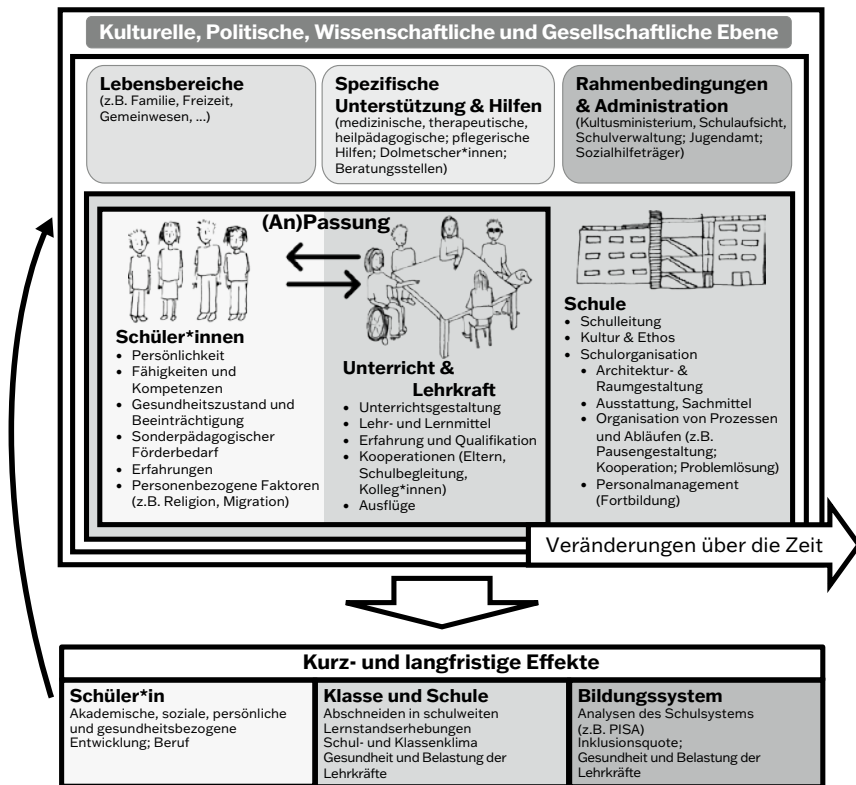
Kulturelle, Politische, Wissenschaftliche und Gesellschaftliche Ebene

Lebensbereiche
(z.B. Familie, Freizeit, Gemeinwesen, ...)

Spezifische Unterstützung & Hilfen
(medizinische, therapeutische, heilpädagogische; pflegerische Hilfen; Dolmetscher*innen; Beratungsstellen)

Rahmenbedingungen & Administration
(Kultusministerium, Schulaufsicht, Schulverwaltung; Jugendamt; Sozialhilfeträger)

(An)Passung

Schüler*innen
- Persönlichkeit
- Fähigkeiten und Kompetenzen
- Gesundheitszustand und Beeinträchtigung
- Sonderpädagogischer Förderbedarf
- Erfahrungen
- Personenbezogene Faktoren (z.B. Religion, Migration)

Unterricht & Lehrkraft
- Unterrichtsgestaltung
- Lehr- und Lernmittel
- Erfahrung und Qualifikation
- Kooperationen (Eltern, Schulbegleitung, Kolleg*innen)
- Ausflüge

Schule
- Schulleitung
- Kultur & Ethos
- Schulorganisation
  - Architektur- & Raumgestaltung
  - Ausstattung, Sachmittel
  - Organisation von Prozessen und Abläufen (z.B. Pausengestaltung; Kooperation; Problemlösung)
  - Personalmanagement (Fortbildung)

Veränderungen über die Zeit

Kurz- und langfristige Effekte

Schüler*in
Akademische, soziale, persönliche und gesundheitsbezogene Entwicklung; Beruf

Klasse und Schule
Abschneiden in schulweiten Lernstandserhebungen
Schul- und Klassenklima
Gesundheit und Belastung der Lehrkräfte

Bildungssystem
Analysen des Schulsystems (z.B. PISA)
Inklusionsquote;
Gesundheit und Belastung der Lehrkräfte